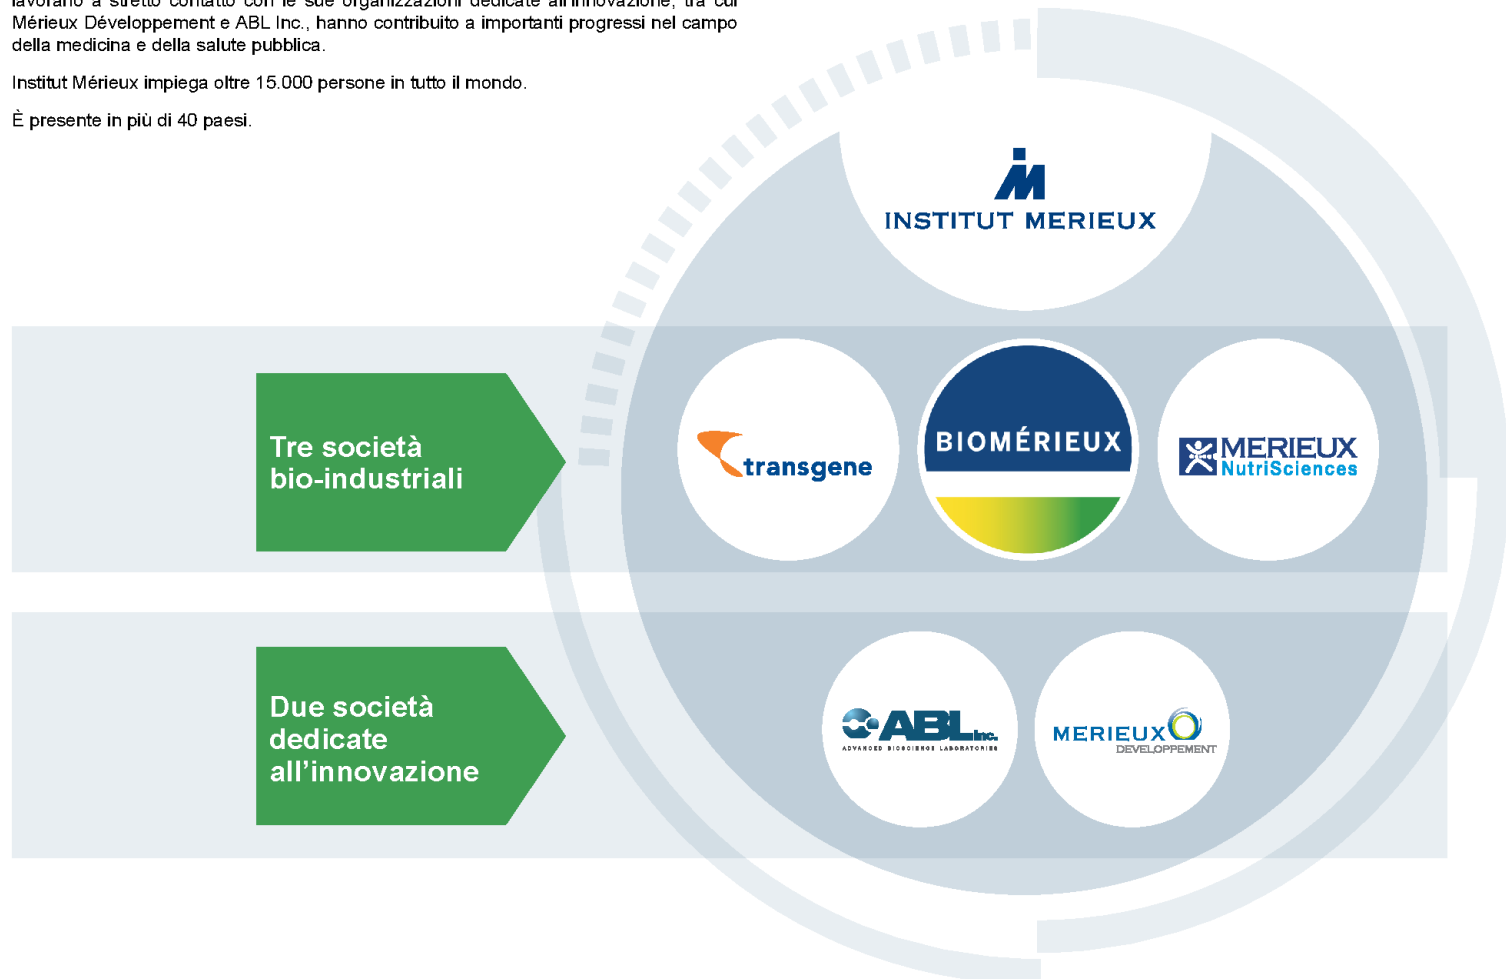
lavorano a stretto contatto con le sue organizzazioni dedicate all'innovazione, tra cui Mérieux Développement e ABL Inc., hanno contribuito a importanti progressi nel campo della medicina e della salute pubblica.

Institut Mérieux impiega oltre 15.000 persone in tutto il mondo.

È presente in più di 40 paesi.

INSTITUT MERIEUX

Tre società bio-industriali

transgene

BIOMÉRIEUX

MERIEUX NutriSciences

Due società dedicate all'innovazione

ABL Inc.
ADVANCED BIOSCIENCE LABORATORIES

MERIEUX DEVELOPPEMENT